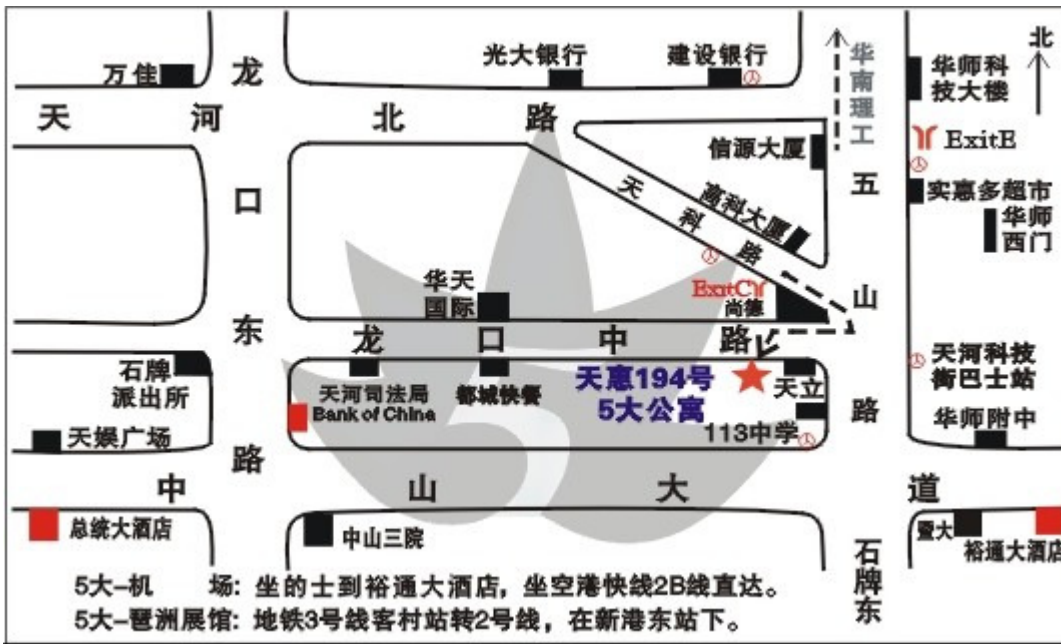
万佳
龙
光大银行
建设银行
华南理工
北
天 河 北 路
华师科技大楼
信源大厦
ExitE
口
天 科 路
高科大厦
五
实惠多超市
华师西门
华天国际
ExitC
尚德
山
东
龙 口 中 路
石牌派出所
天河司法局
Bank of China
都城快餐
天惠194号
5大公寓
天立
天河科技街巴士站
路
113中学
华师附中
天娱广场
路
中 山 大 道
总统大酒店
中山三院
暨大
裕通大酒店
石牌东
5大-机 场: 坐的士到裕通大酒店，坐空港快线2B线直达。
5大-琶洲展馆: 地铁3号线客村站转2号线，在新港东站下。